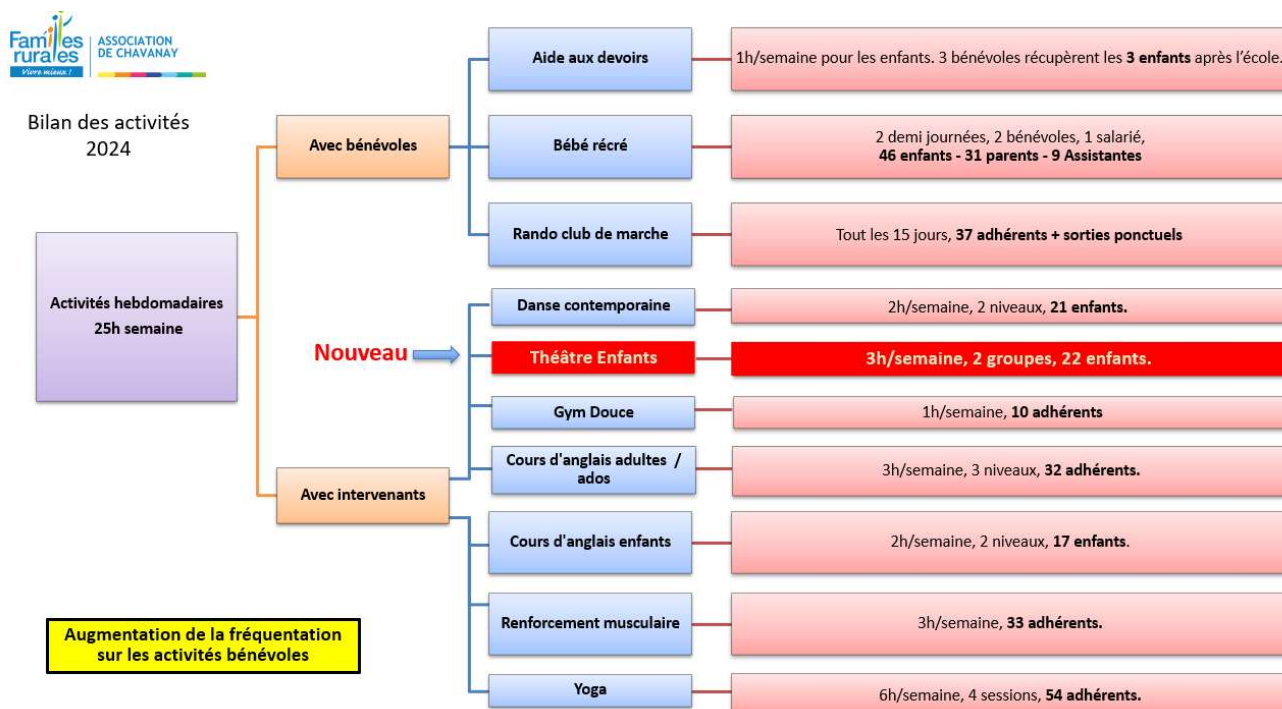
Familles rurales Vivre mieux ! ASSOCIATION DE CHAVANAY

Bilan des activités 2024

Activités hebdomadaires 25h semaine

Avec bénévoles

Aide aux devoirs

1h/semaine pour les enfants. 3 bénévoles récupèrent les **3 enfants** après l'école.

Bébé récré

2 demi journées, 2 bénévoles, 1 salarié, **46 enfants - 31 parents - 9 Assistantes**

Rando club de marche

Tout les 15 jours, **37 adhérents + sorties ponctuels**

Avec intervenants

Danse contemporaine

2h/semaine, 2 niveaux, **21 enfants.**

Nouveau

Théâtre Enfants

3h/semaine, 2 groupes, 22 enfants.

Gym Douce

1h/semaine, **10 adhérents**

Cours d'anglais adultes / ados

3h/semaine, 3 niveaux, **32 adhérents.**

Cours d'anglais enfants

2h/semaine, 2 niveaux, **17 enfants**.

Renforcement musculaire

3h/semaine, **33 adhérents.**

Yoga

6h/semaine, 4 sessions, **54 adhérents.**

Augmentation de la fréquentation sur les activités bénévoles